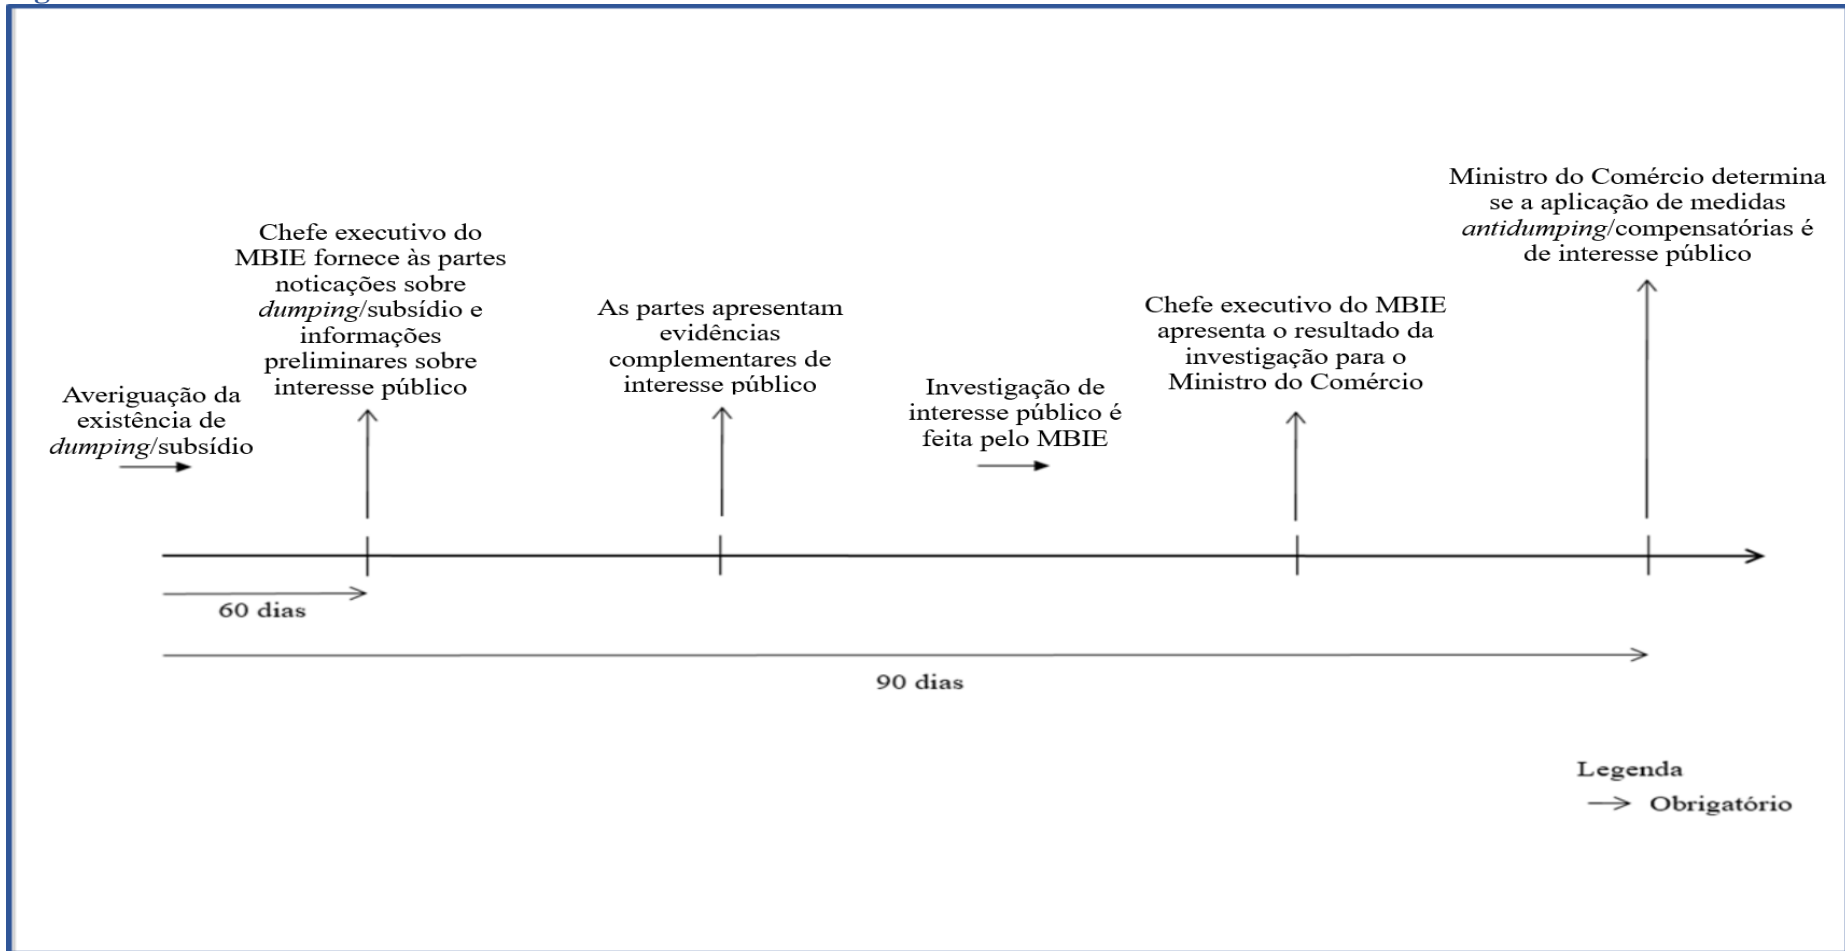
Averiguação da existência de *dumping*/subsídio

Chefe executivo do MBIE fornece às partes noticações sobre *dumping*/subsídio e informações preliminares sobre interesse público

As partes apresentam evidências complementares de interesse público

Investigação de interesse público é feita pelo MBIE

Chefe executivo do MBIE apresenta o resultado da investigação para o Ministro do Comércio

Ministro do Comércio determina se a aplicação de medidas *antidumping*/compensatórias é de interesse público

60 dias

90 dias

Legenda

Obrigatório